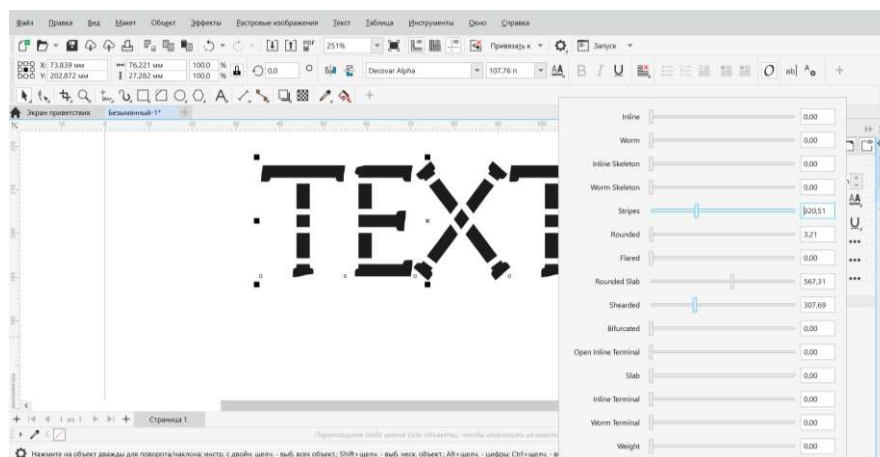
Файл Правка Вид Макет Объект Эффекты Растровые изображения Текст Таблица Инструменты Окно Справка

251% Привязать к Запуск

X: 73,639 мм Y: 202,872 мм 76,221 мм 27,282 мм 100,0 % 100,0 % 0,0 Decovar Alpha 107,76 п

Экран приветствия Безымянный-1*

TEXT

| | |
|---|---|
| Inline | 0,00 |
| Worm | 0,00 |
| Inline Skeleton | 0,00 |
| Worm Skeleton | 0,00 |
| Stripes | 320,51 |
| Rounded | 3,21 |
| Flared | 0,00 |
| Rounded Slab | 567,31 |
| Shearded | 307,69 |
| Bifurcated | 0,00 |
| Open Inline Terminal | 0,00 |
| Slab | 0,00 |
| Inline Terminal | 0,00 |
| Worm Terminal | 0,00 |
| Weight | 0,00 |

1 из 1 Страница 1

Перетащите сюда цвета (или объекты), чтобы сохранить их вместе

Нажмите на объект дважды для поворота/наклона; инстр. с двойн. щелч. - выб. всех объект.; Shift+щелч. - выб. неск. объект.; Alt+щелч. - цифры; Ctrl+щелч. - в